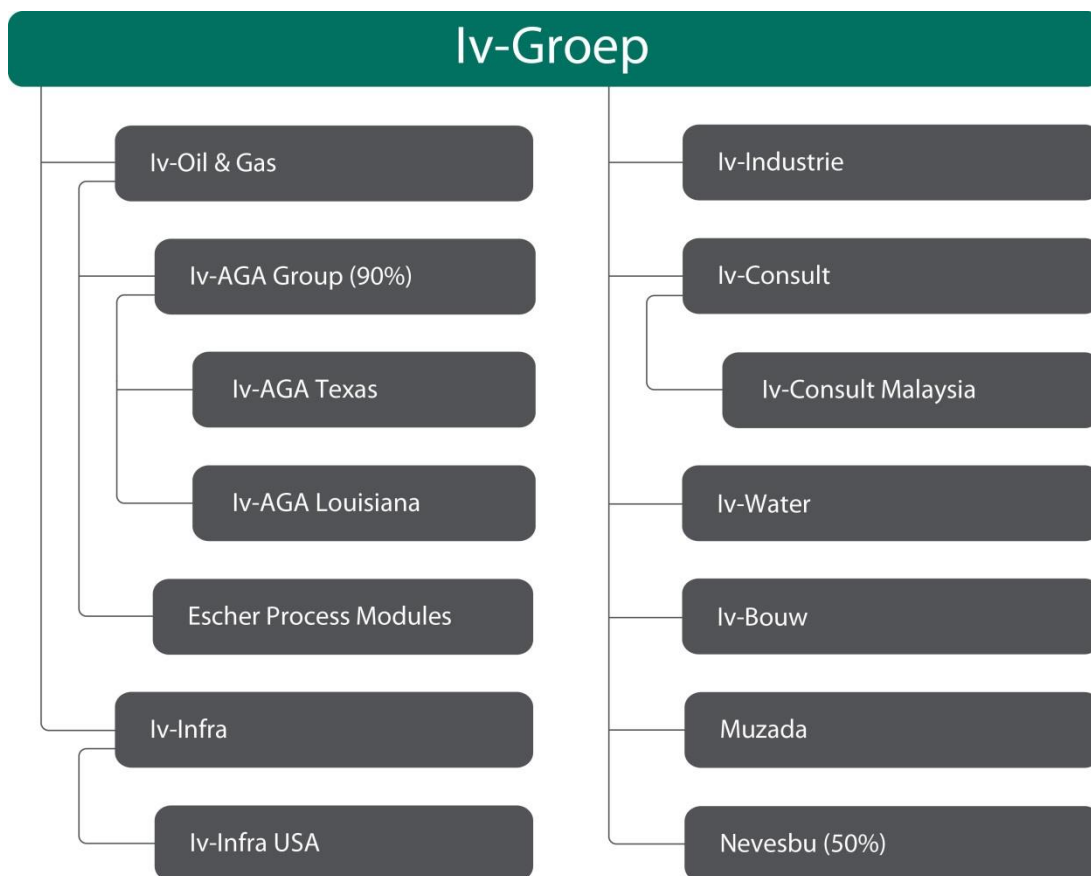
Iv-Groep

Iv-Oil & Gas

Iv-AGA Group (90%)

Iv-AGA Texas

Iv-AGA Louisiana

Escher Process Modules

Iv-Infra

Iv-Infra USA

Iv-Industrie

Iv-Consult

Iv-Consult Malaysia

Iv-Water

Iv-Bouw

Muzada

Nevesbu (50%)